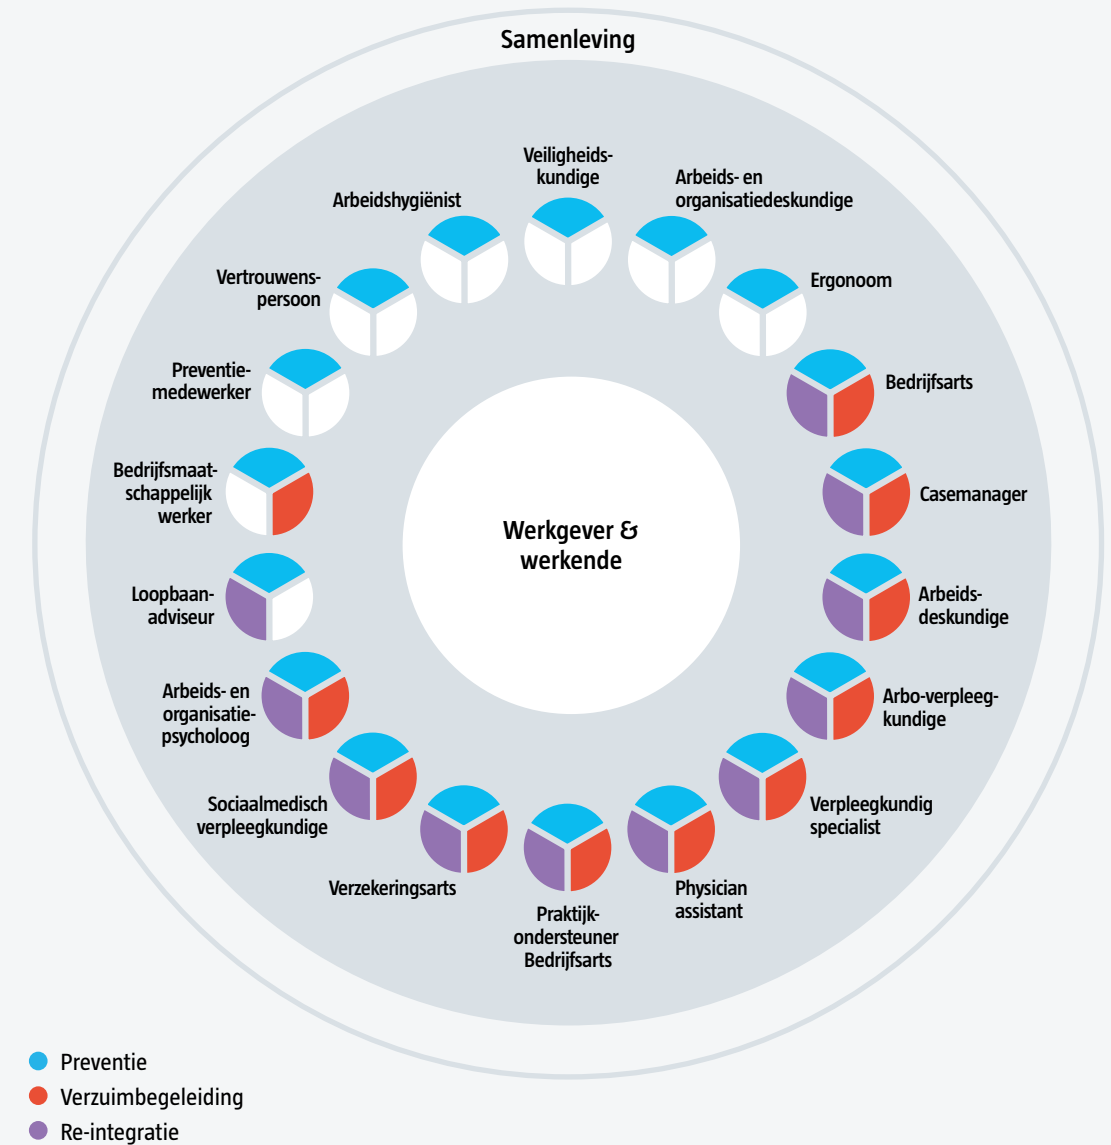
Samenleving

Veiligheidskundige

Arbeids- en organisatiedeskundige

Arbeidshygiënist

Ergonoom

Vertrouwenspersoon

Bedrijfsarts

Preventiemedewerker

Casemanager

Bedrijfsmaatschappelijk werker

Werkgever & werkende

Arbeidsdeskundige

Loopbaanadviseur

Arbo-verpleegkundige

Arbeids- en organisatiepsycholoog

Verpleegkundig specialist

Sociaalmedisch verpleegkundige

Verzekeringsarts

Physician assistant

Praktijkondersteuner Bedrijfsarts

Preventie
Verzuimbegeleiding
Re-integratie